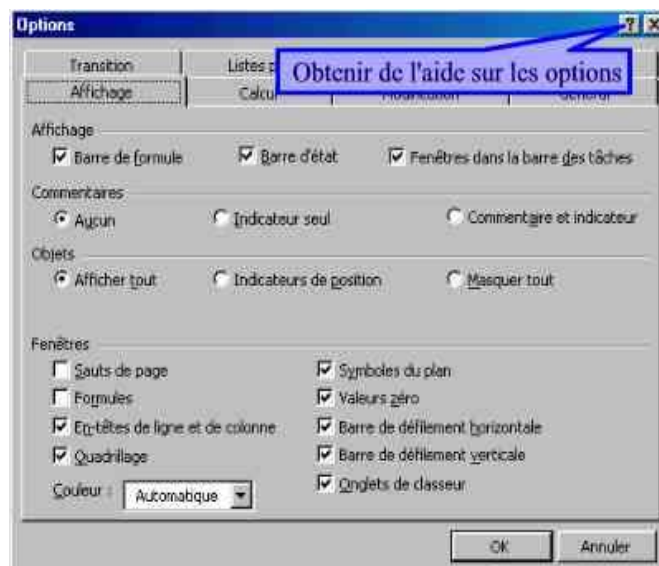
Options

?

Obtenir de l'aide sur les options

Transition

Listes p

Affichage

Calcu

Affichage

Barre de formule

Barre d'état

Fenêtres dans la barre des tâches

Commentaires

Aucun

Indicateur seul

Commentaire et indicateur

Objets

Afficher tout

Indicateurs de position

Masquer tout

Fenêtres

Sauts de page

Formules

En-têtes de ligne et de colonne

Quadrillage

Couleur :

Automatique

Symboles du plan

Valeurs zéro

Barre de défilement horizontale

Barre de défilement verticale

Onglets de classeur

OK

Annuler